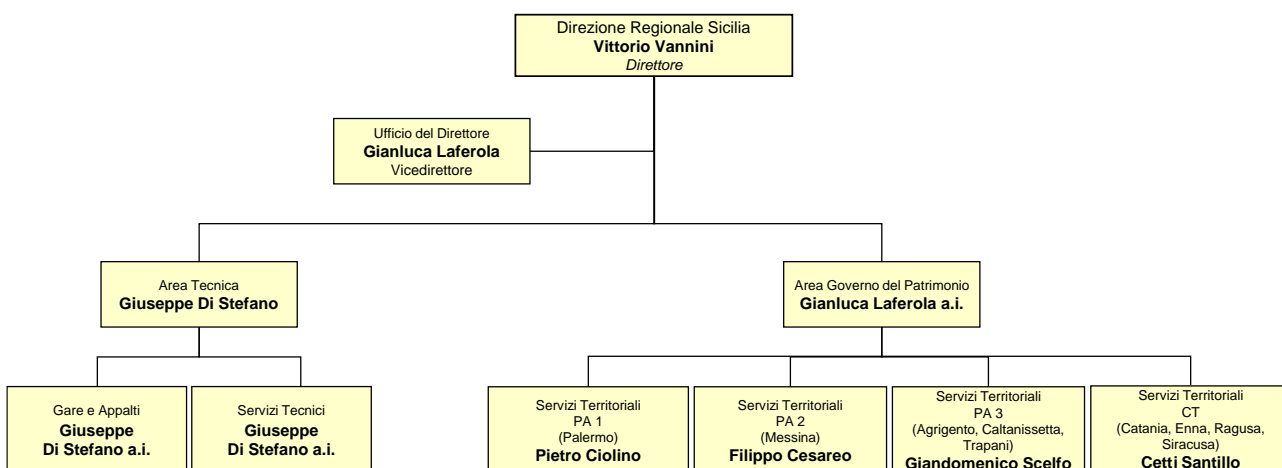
Direzione Regionale Sicilia
**Vittorio Vannini**
*Direttore*

Ufficio del Direttore
**Gianluca Laferola**
Vicedirettore

Area Tecnica
**Giuseppe Di Stefano**

Area Governo del Patrimonio
**Gianluca Laferola a.i.**

Gare e Appalti
**Giuseppe Di Stefano a.i.**

Servizi Tecnici
**Giuseppe Di Stefano a.i.**

Servizi Territoriali
PA 1
(Palermo)
**Pietro Ciolino**

Servizi Territoriali
PA 2
(Messina)
**Filippo Cesareo**

Servizi Territoriali
PA 3
(Agrigento, Caltanissetta, Trapani)
**Giandomenico Scelfo**

Servizi Territoriali
CT
(Catania, Enna, Ragusa, Siracusa)
**Cetti Santillo**